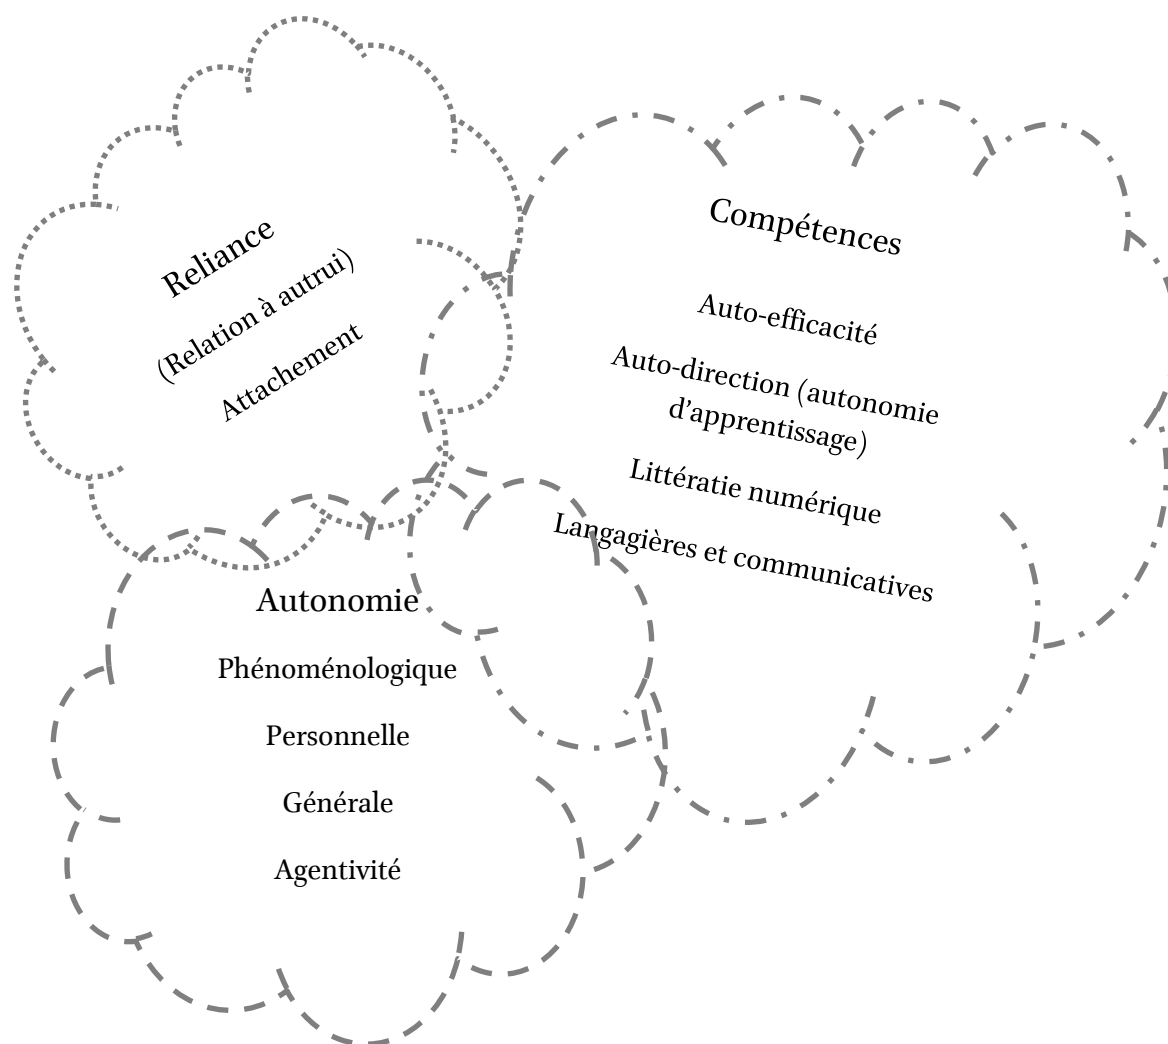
Reliance
(Relation à autrui)
Attachement

Compétences
Auto-efficacité
Auto-direction (autonomie d'apprentissage)
Littératie numérique
Langagières et communicatives

Autonomie
Phénoménologique
Personnelle
Générale
Agentivité